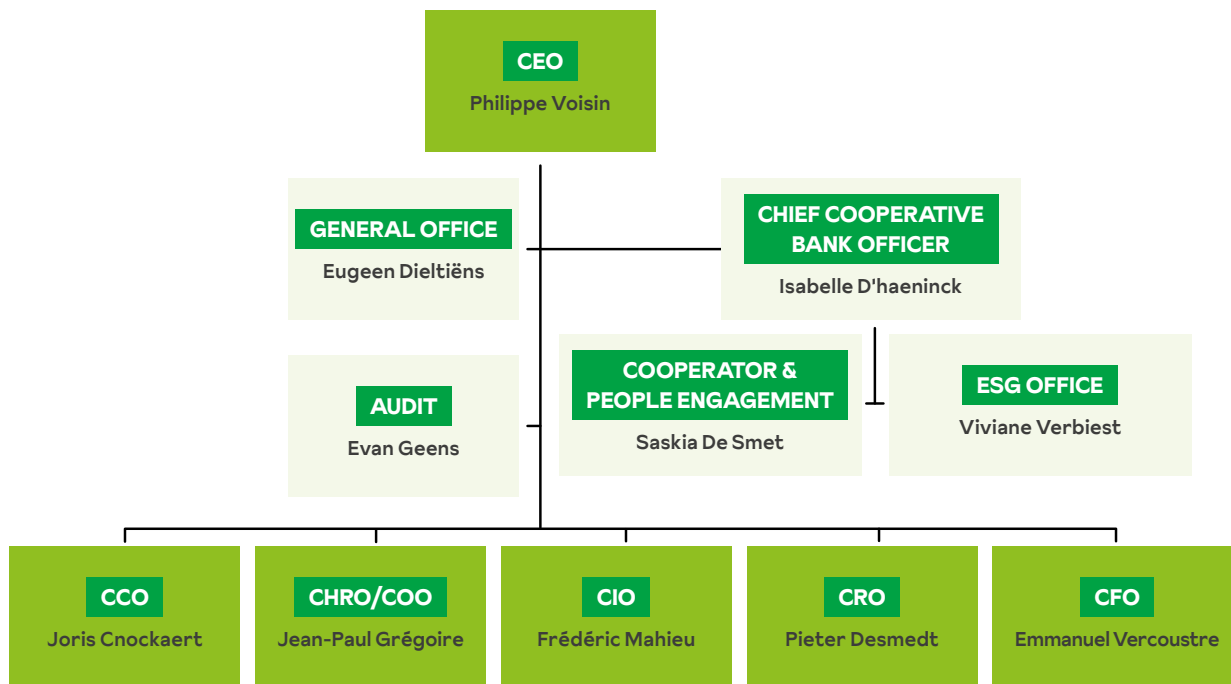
CEO
Philippe Voisin

GENERAL OFFICE
Eugeen Dieltiëns

CHIEF COOPERATIVE BANK OFFICER
Isabelle D'haeninck

AUDIT
Evan Geens

COOPERATOR & PEOPLE ENGAGEMENT
Saskia De Smet

ESG OFFICE
Viviane Verbiest

CCO
Joris Cnockaert

CHRO/COO
Jean-Paul Grégoire

CIO
Frédéric Mahieu

CRO
Pieter Desmedt

CFO
Emmanuel Vercoustre